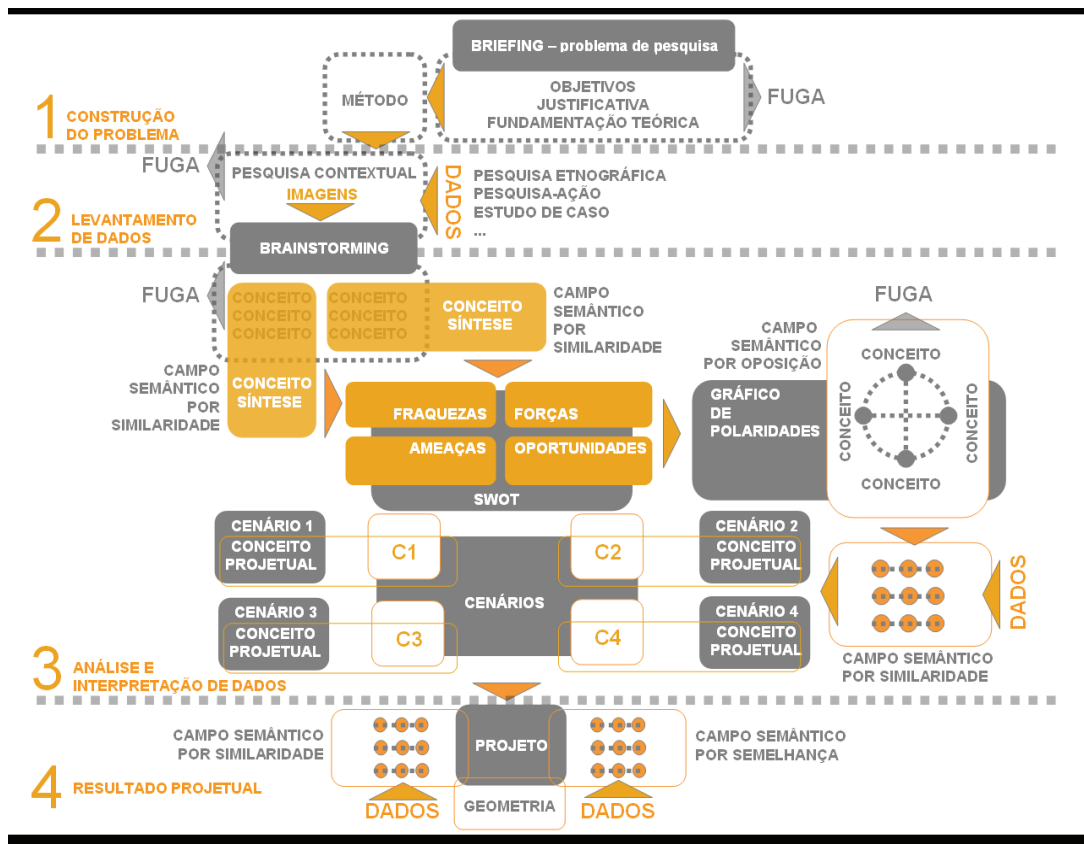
BRIEFING – problema de pesquisa

MÉTODO

OBJETIVOS
JUSTIFICATIVA
FUNDAMENTAÇÃO TEÓRICA

FUGA

1 CONSTRUÇÃO DO PROBLEMA

FUGA

PESQUISA CONTEXTUAL
IMAGENS

DADOS

PESQUISA ETNOGRÁFICA
PESQUISA-AÇÃO
ESTUDO DE CASO
...

2 LEVANTAMENTO DE DADOS

BRAINSTORMING

FUGA

CONCEITO
CONCEITO
CONCEITO

CONCEITO
CONCEITO
CONCEITO

CONCEITO SÍNTESE

CAMPO SEMÂNTICO POR SIMILARIDADE

FUGA

CAMPO SEMÂNTICO POR OPOSIÇÃO

CAMPO SEMÂNTICO POR SIMILARIDADE

CONCEITO SÍNTESE

FRAQUEZAS
FORÇAS
AMEAÇAS
OPORTUNIDADES
SWOT

GRÁFICO DE POLARIDADES

CONCEITO
CONCEITO
CONCEITO
CONCEITO

CENÁRIO 1
CONCEITO PROJETUAL

C1

C2

CENÁRIO 2
CONCEITO PROJETUAL

CENÁRIOS

DADOS

CENÁRIO 3
CONCEITO PROJETUAL

C3

C4

CENÁRIO 4
CONCEITO PROJETUAL

CAMPO SEMÂNTICO POR SIMILARIDADE

3 ANÁLISE E INTERPRETAÇÃO DE DADOS

CAMPO SEMÂNTICO POR SIMILARIDADE

PROJETO

CAMPO SEMÂNTICO POR SEMELHANÇA

4 RESULTADO PROJETUAL

DADOS

GEOMETRIA

DADOS